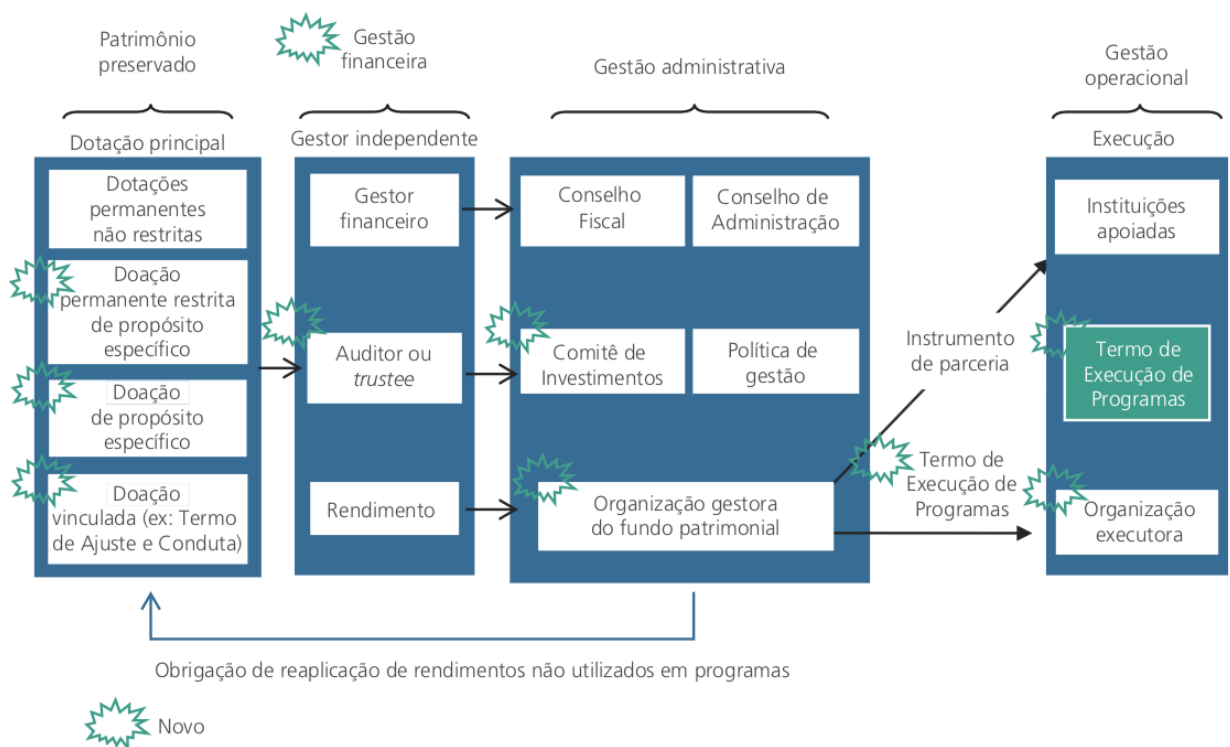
Patrimônio preservado

Gestão financeira

Gestão administrativa

Gestão operacional

Dotação principal

Gestor independente

Execução

Dotações permanentes não restritas

Doação permanente restrita de propósito específico

Doação de propósito específico

Doação vinculada (ex: Termo de Ajuste e Conduta)

Gestor financeiro

Auditor ou *trustee*

Rendimento

Conselho Fiscal

Conselho de Administração

Comitê de Investimentos

Política de gestão

Organização gestora do fundo patrimonial

Instrumento de parceria

Termo de Execução de Programas

Instituições apoiadas

Termo de Execução de Programas

Organização executora

Obrigação de reaplicação de rendimentos não utilizados em programas

Novo